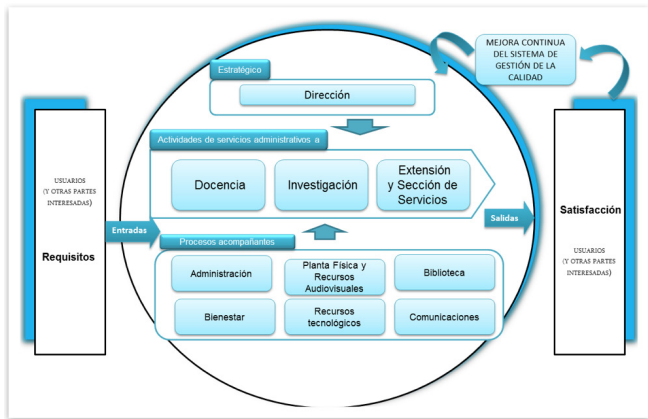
MEJORA CONTINUA DEL SISTEMA DE GESTIÓN DE LA CALIDAD

Estratégico

Dirección

Actividades de servicios administrativos a

Docencia

Investigación

Extensión y Sección de Servicios

USUARIOS (Y OTRAS PARTES INTERESADAS)

Requisitos

Entradas

Salidas

Satisfacción

USUARIOS (Y OTRAS PARTES INTERESADAS)

Procesos acompañantes

Administración

Planta Física y Recursos Audiovisuales

Biblioteca

Bienestar

Recursos tecnológicos

Comunicaciones